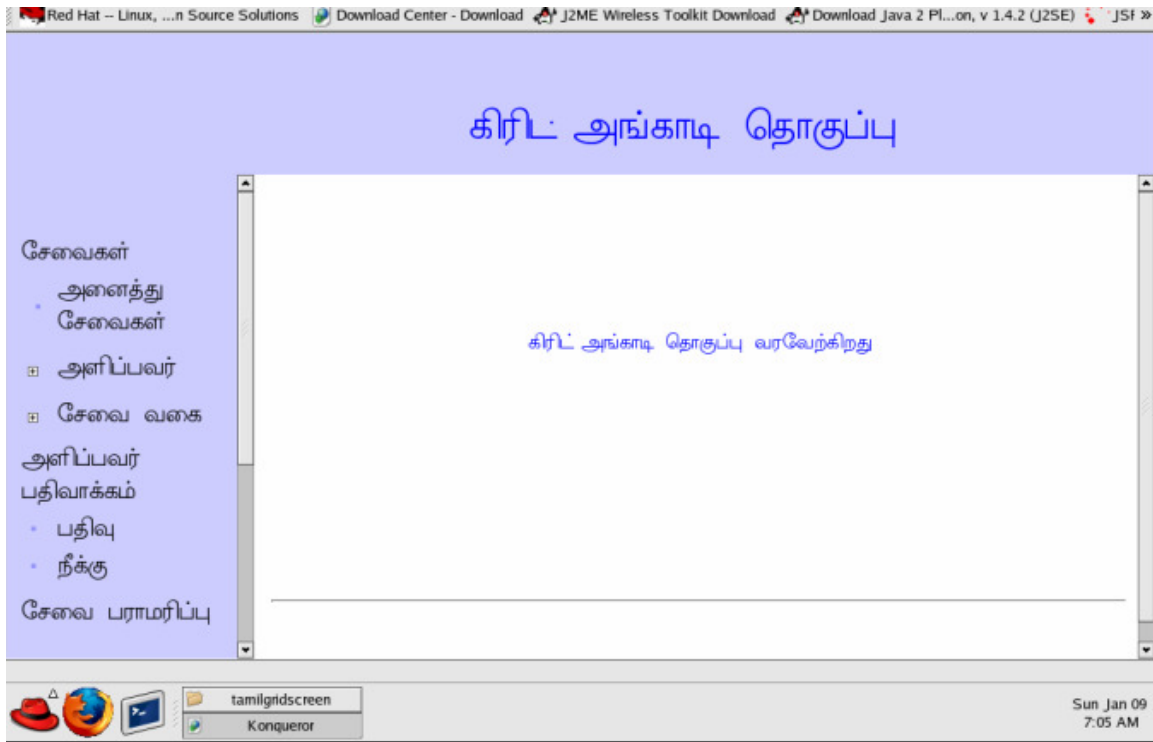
Red Hat -- Linux, ...n Source Solutions  Download Center - Download  J2ME Wireless Toolkit Download  Download Java 2 Pl...on, v 1.4.2 (J2SE)  JSF »

கிரிட் அங்காடி தொகுப்பு

சேவைகள்
அனைத்து சேவைகள்
அளிப்பவர்
சேவை வகை
அளிப்பவர் பதிவாக்கம்
பதிவு
நீக்கு
சேவை பராமரிப்பு

கிரிட் அங்காடி தொகுப்பு வரவேற்கிறது

tamilgridscreen
Konqueror

Sun Jan 09
7:05 AM